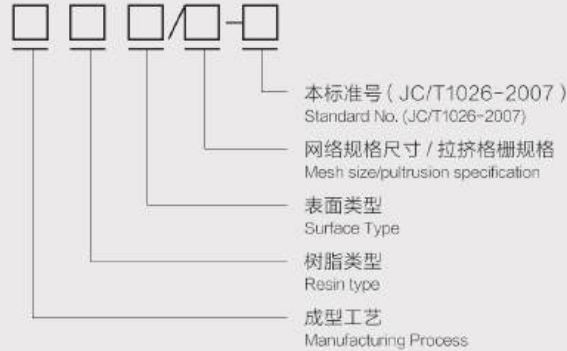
□ □ □/□-□

本标准号（JC/T1026-2007）
Standard No. (JC/T1026-2007)

网络规格尺寸 / 拉挤格栅规格
Mesh size/pultrusion specification

表面类型
Surface Type

树脂类型
Resin type

成型工艺
Manufacturing Process